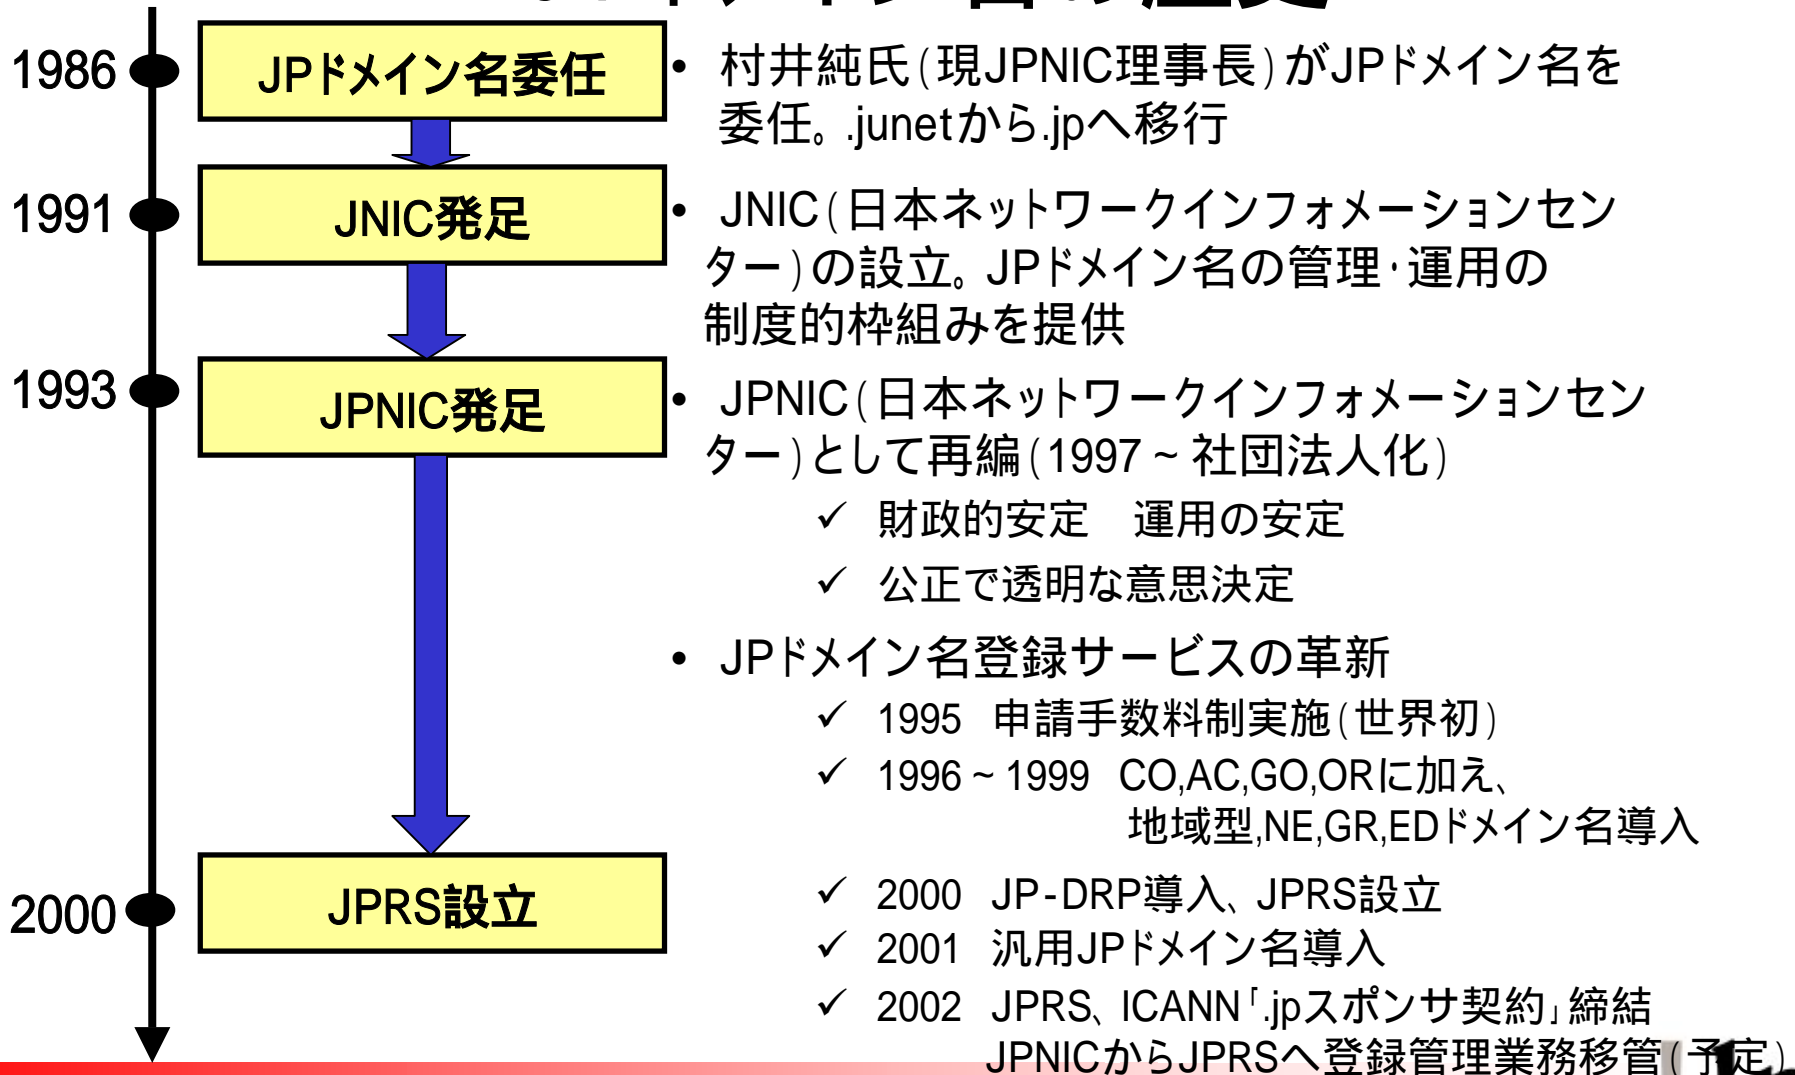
1986

JPドメイン名委任

1991

JNIC発足

1993

JPNIC発足

2000

JPRS設立

• 村井純氏（現JPNIC理事長）がJPドメイン名を委任。.junetから.jpへ移行

• JNIC（日本ネットワークインフォメーションセンター）の設立。JPドメイン名の管理・運用の制度的枠組みを提供

• JPNIC（日本ネットワークインフォメーションセンター）として再編（1997～社団法人化）

✓ 財政的安定　運用の安定

✓ 公正で透明な意思決定

• JPドメイン名登録サービスの革新

✓ 1995　申請手数料制実施（世界初）

✓ 1996～1999　CO,AC,GO,ORに加え、地域型,NE,GR,EDドメイン名導入

✓ 2000　JP-DRP導入、JPRS設立

✓ 2001　汎用JPドメイン名導入

✓ 2002　JPRS、ICANN「.jpスポンサ契約」締結 JPNICからJPRSへ登録管理業務移管（予定）